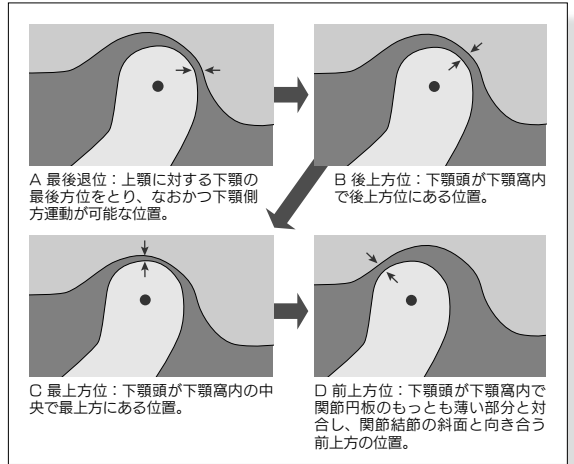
A 最後退位：上顎に対する下顎の最後方位をとり、なおかつ下顎側方運動が可能な位置。

B 後上方位：下顎頭が下顎窩内で後上方位にある位置。

C 最上方位：下顎頭が下顎窩内の中央で最上方にある位置。

D 前上方位：下顎頭が下顎窩内で関節円板のもっとも薄い部分と対合し、関節結節の斜面と向き合う前上方の位置。